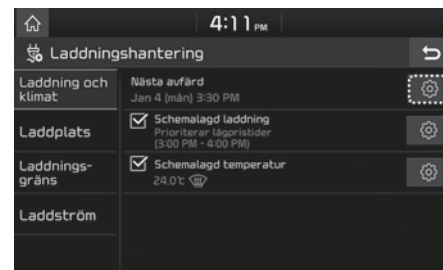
4:11 PM

Laddningshantering

Laddning och klimat

Laddplats

Laddningsgräns

Laddström

Nästa avfärd
Jan 4 (mån) 3:30 PM

Schemalagd laddning
Prioriterar lågpristider
(3:00 PM - 4:00 PM)

Schemalagd temperatur
24.0℃